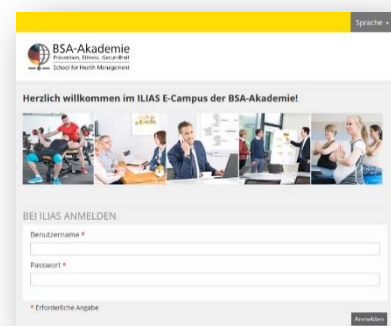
Sprache

BSA-Akademie
Prävention, Fitness, Gesundheit
School for Health Management

Herzlich willkommen im ILIAS E-Campus der BSA-Akademie!

BEI ILIAS ANMELDEN

Benutzername *

Passwort *

* Erforderliche Angabe

Anmelden